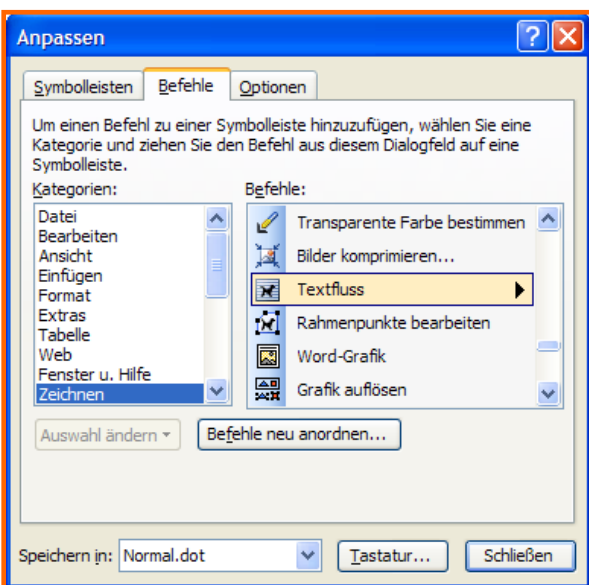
Anpassen

Symbolleisten | Befehle | Optionen

Um einen Befehl zu einer Symbolleiste hinzuzufügen, wählen Sie eine Kategorie und ziehen Sie den Befehl aus diesem Dialogfeld auf eine Symbolleiste.

Kategorien:
Datei
Bearbeiten
Ansicht
Einfügen
Format
Extras
Tabelle
Web
Fenster u. Hilfe
Zeichnen

Befehle:
Transparente Farbe bestimmen
Bilder komprimieren...
Textfluss
Rahmenpunkte bearbeiten
Word-Grafik
Grafik auflösen

Auswahl ändern
Befehle neu anordnen...

Speichern in: Normal.dot
Tastatur...
Schließen